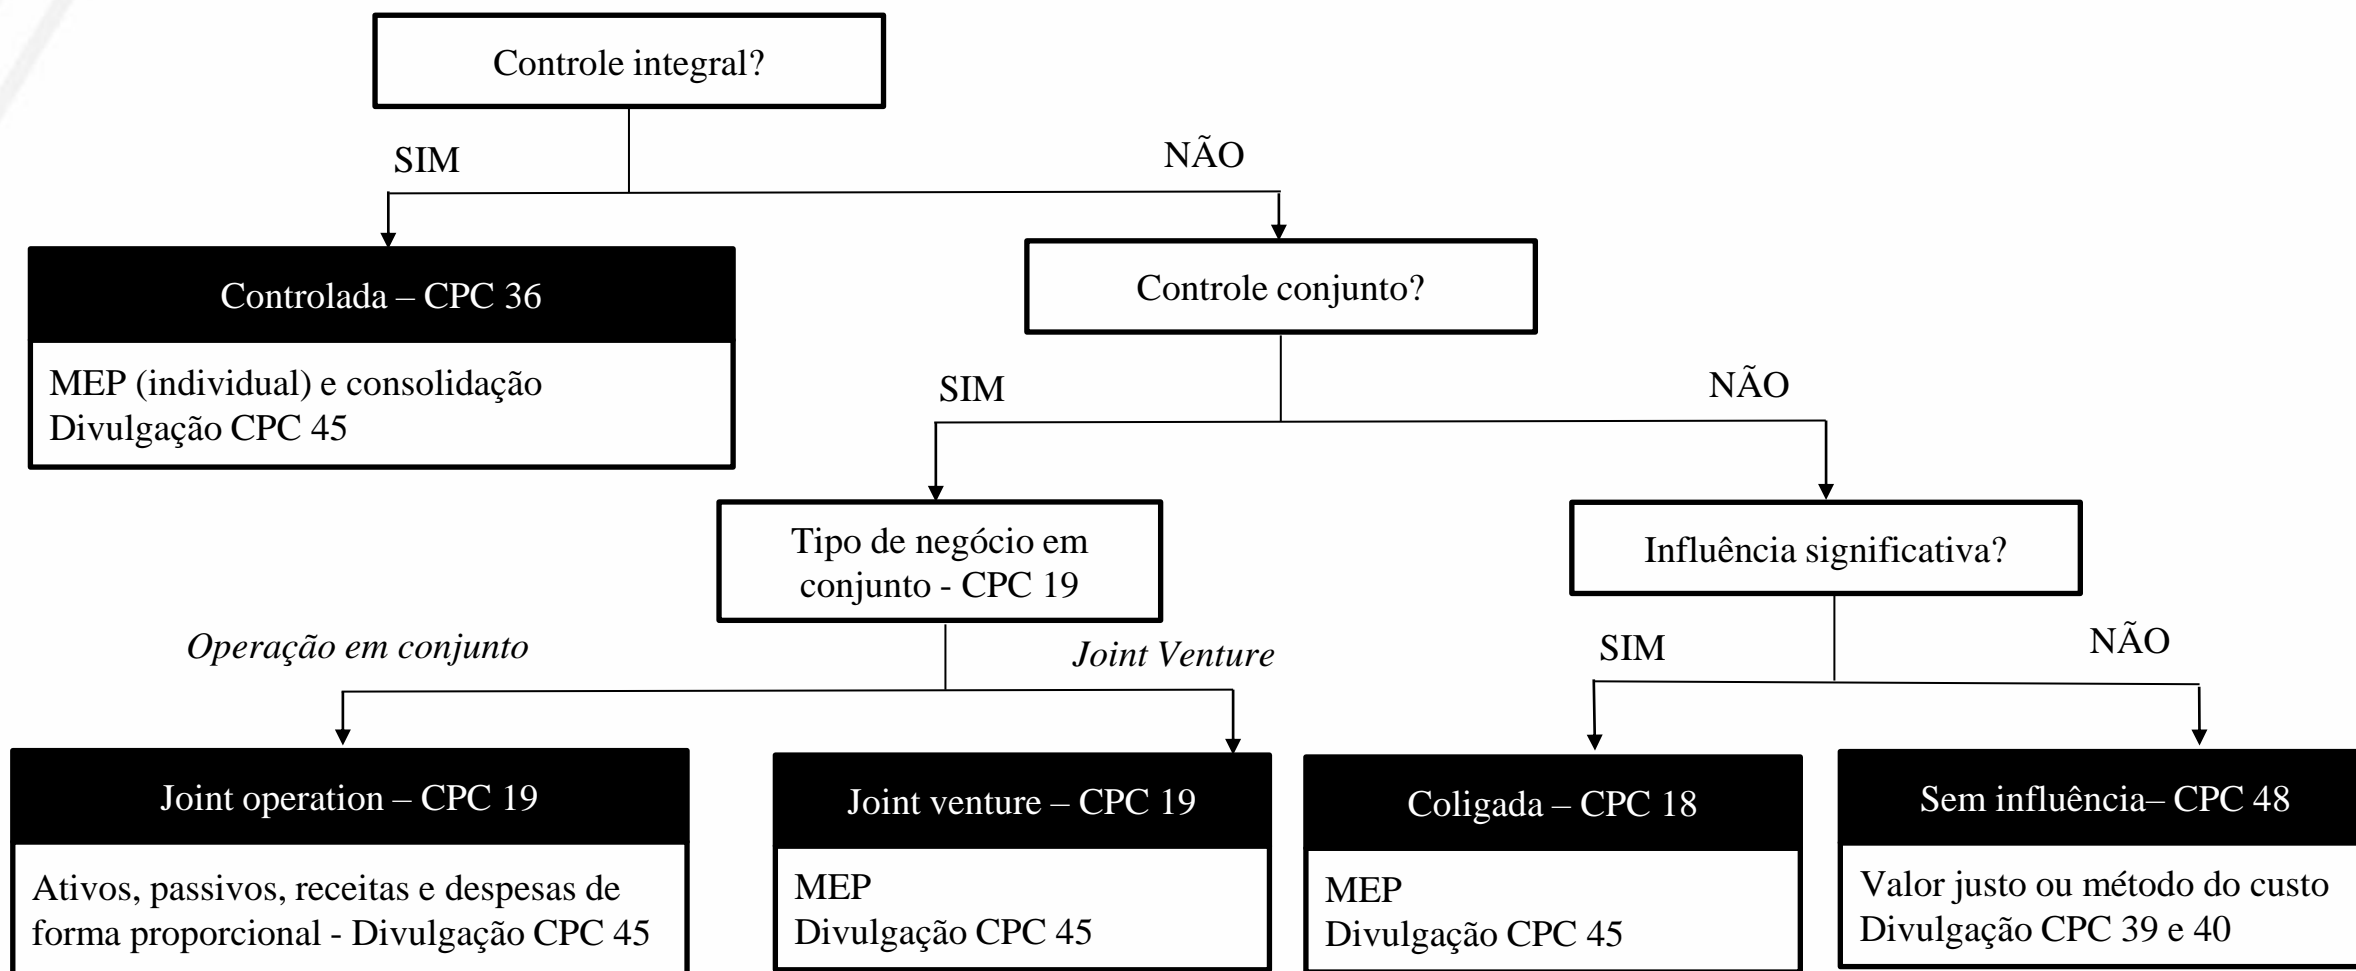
Controle integral?

SIM

NÃO

Controlada – CPC 36

MEP (individual) e consolidação
Divulgação CPC 45

Controle conjunto?

SIM

NÃO

Tipo de negócio em conjunto - CPC 19

Influência significativa?

*Operação em conjunto*

*Joint Venture*

SIM

NÃO

Joint operation – CPC 19

Ativos, passivos, receitas e despesas de forma proporcional - Divulgação CPC 45

Joint venture – CPC 19

MEP
Divulgação CPC 45

Coligada – CPC 18

MEP
Divulgação CPC 45

Sem influência– CPC 48

Valor justo ou método do custo
Divulgação CPC 39 e 40